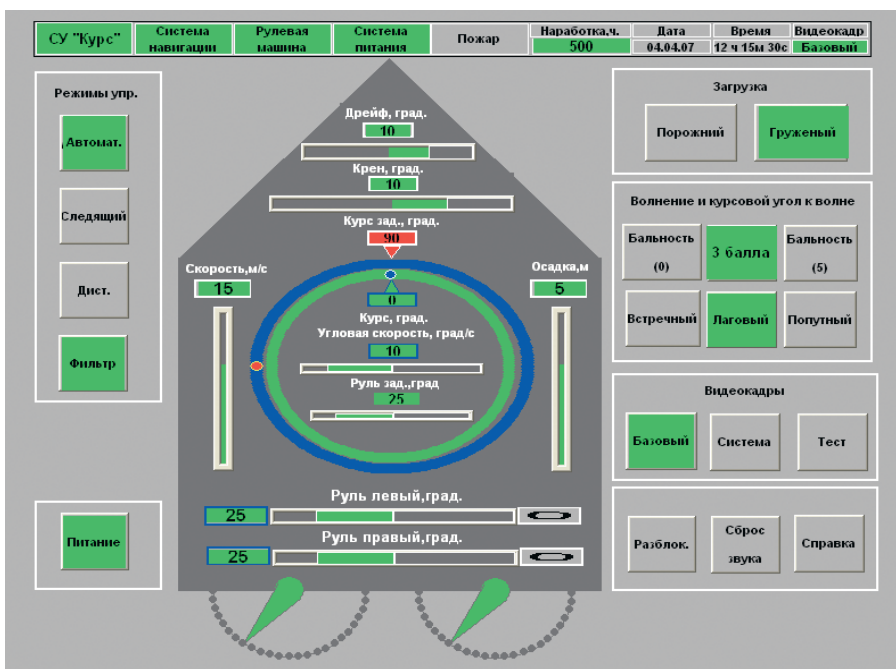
СУ "Курс"
Система навигации
Рулевая машина
Система питания
Пожар
Наработка,ч.
500
Дата
04.04.07
Время
12 ч 15м 30с
Видеокадр
Базовый

Режимы упр.
Автомат.
Следящий
Дист.
Фильтр

Питание

Дрейф, град.
10
Крен, град.
10
Курс зад., град.
90
Скорость,м/с
15
Осадка,м
5
0
Курс, град.
Угловая скорость, град/с
10
Руль зад.,град
25
Руль левый,град.
25
Руль правый,град.
25

Загрузка
Порожний
Груженый

Волнение и курсовой угол к волне
Бальность (0)
3 балла
Бальность (5)
Встречный
Лаговый
Попутный

Видеокадры
Базовый
Система
Тест

Разблок.
Сброс звука
Справка